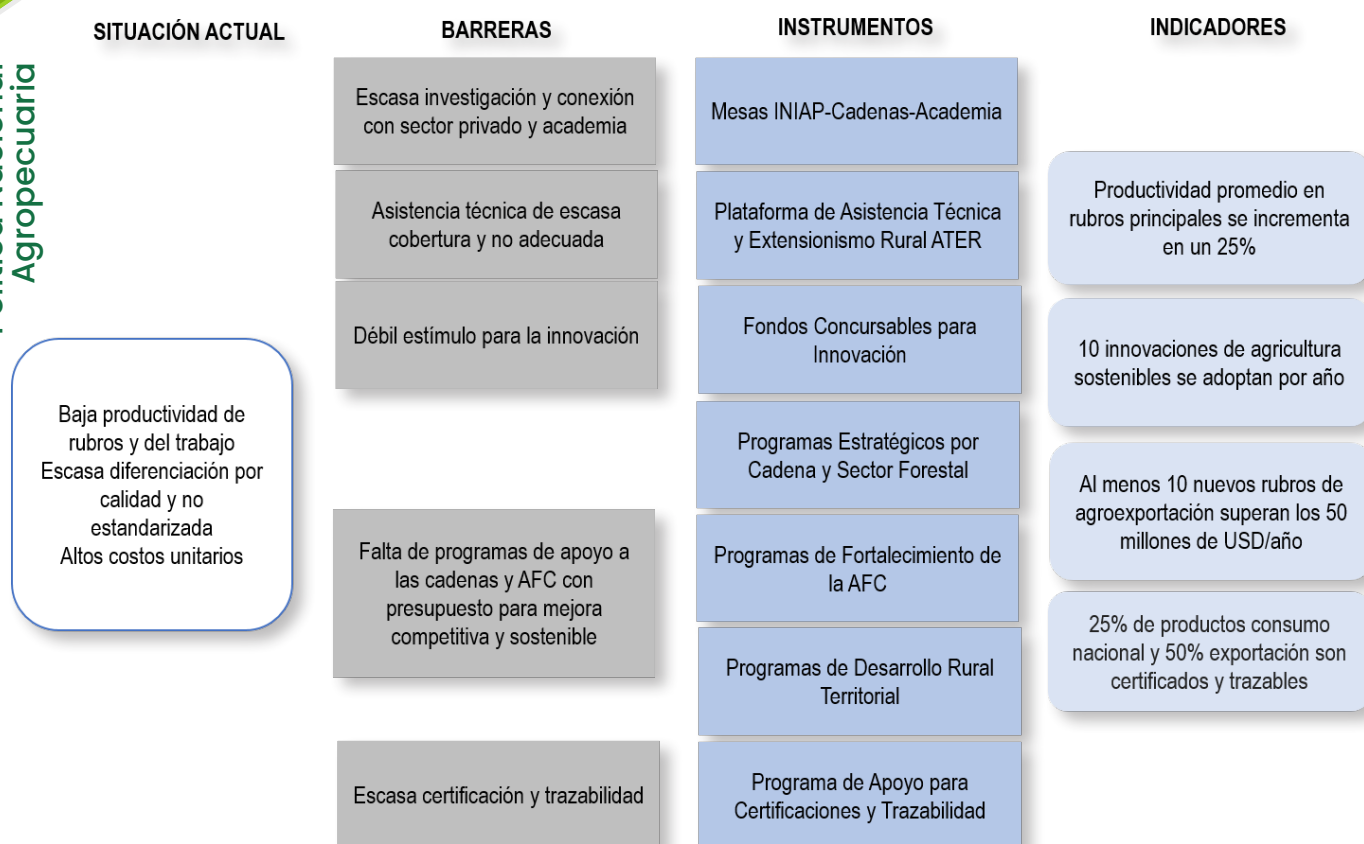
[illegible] Agropecuaria

SITUACIÓN ACTUAL

Baja productividad de rubros y del trabajo
Escasa diferenciación por calidad y no estandarizada
Altos costos unitarios

BARRERAS

Escasa investigación y conexión con sector privado y academia

Asistencia técnica de escasa cobertura y no adecuada

Débil estímulo para la innovación

Falta de programas de apoyo a las cadenas y AFC con presupuesto para mejora competitiva y sostenible

Escasa certificación y trazabilidad

INSTRUMENTOS

Mesas INIAP-Cadenas-Academia

Plataforma de Asistencia Técnica y Extensionismo Rural ATER

Fondos Concursables para Innovación

Programas Estratégicos por Cadena y Sector Forestal

Programas de Fortalecimiento de la AFC

Programas de Desarrollo Rural Territorial

Programa de Apoyo para Certificaciones y Trazabilidad

INDICADORES

Productividad promedio en rubros principales se incrementa en un 25%

10 innovaciones de agricultura sostenibles se adoptan por año

Al menos 10 nuevos rubros de agroexportación superan los 50 millones de USD/año

25% de productos consumo nacional y 50% exportación son certificados y trazables